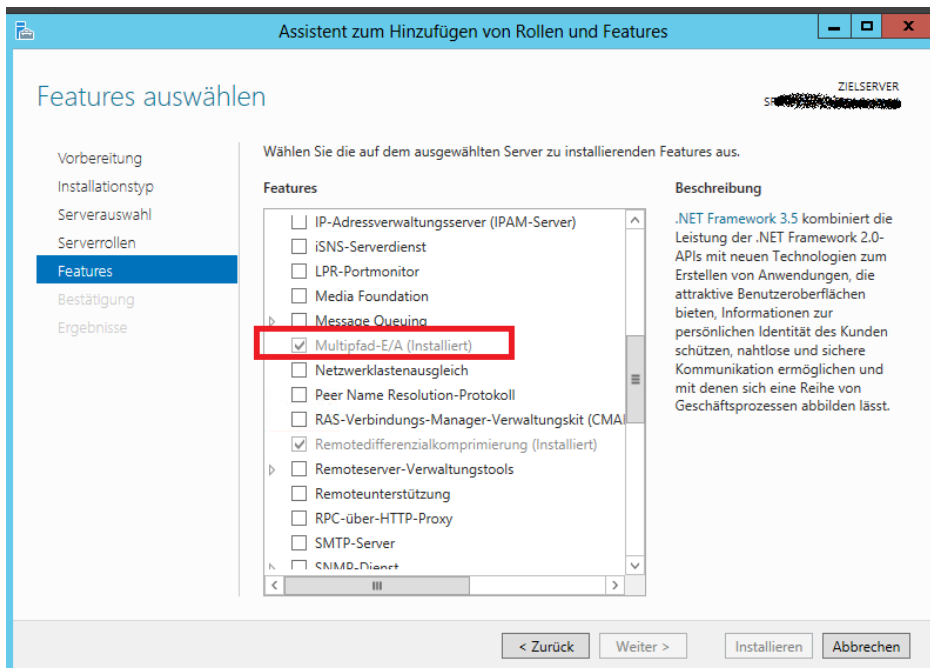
Assistent zum Hinzufügen von Rollen und Features

Features auswählen

ZIELSERVER
S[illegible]

Vorbereitung
Installationstyp
Serverauswahl
Serverrollen
Features
Bestätigung
Ergebnisse

Wählen Sie die auf dem ausgewählten Server zu installierenden Features aus.

Features

IP-Adressverwaltungsserver (IPAM-Server)
iSNS-Serverdienst
LPR-Portmonitor
Media Foundation
Message Queuing
Multipfad-E/A (Installiert)
Netzwerklastenausgleich
Peer Name Resolution-Protokoll
RAS-Verbindungs-Manager-Verwaltungskit (CMA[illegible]
Remotedifferenzialkomprimierung (Installiert)
Remoteserver-Verwaltungstools
Remoteunterstützung
RPC-über-HTTP-Proxy
SMTP-Server
SNMP-Dienst

Beschreibung

.NET Framework 3.5 kombiniert die Leistung der .NET Framework 2.0-APIs mit neuen Technologien zum Erstellen von Anwendungen, die attraktive Benutzeroberflächen bieten, Informationen zur persönlichen Identität des Kunden schützen, nahtlose und sichere Kommunikation ermöglichen und mit denen sich eine Reihe von Geschäftsprozessen abbilden lässt.

< Zurück   Weiter >   Installieren   Abbrechen